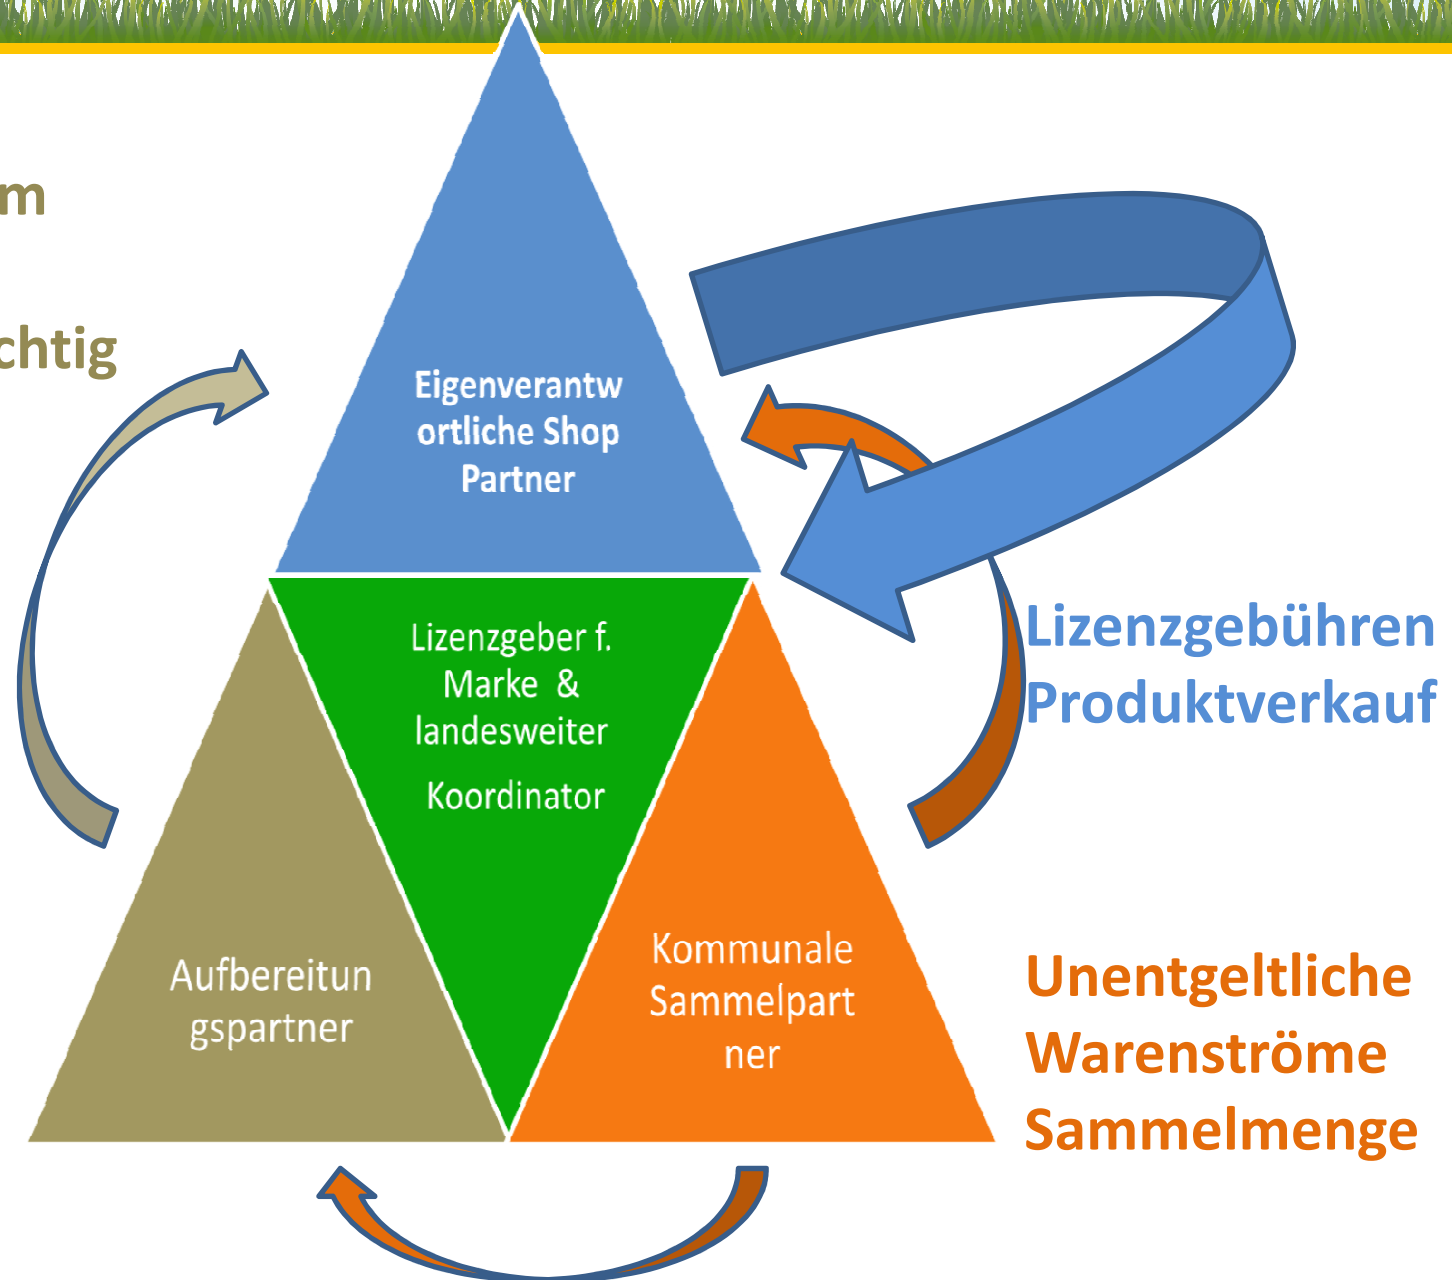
m

chtig

Eigenverantwortliche Shop Partner

Lizenzgeber f. Marke & landesweiter Koordinator

Lizenzgebühren Produktverkauf

Aufbereitungspartner

Kommunale Sammelpartner

Unentgeltliche Warenströme Sammelmenge